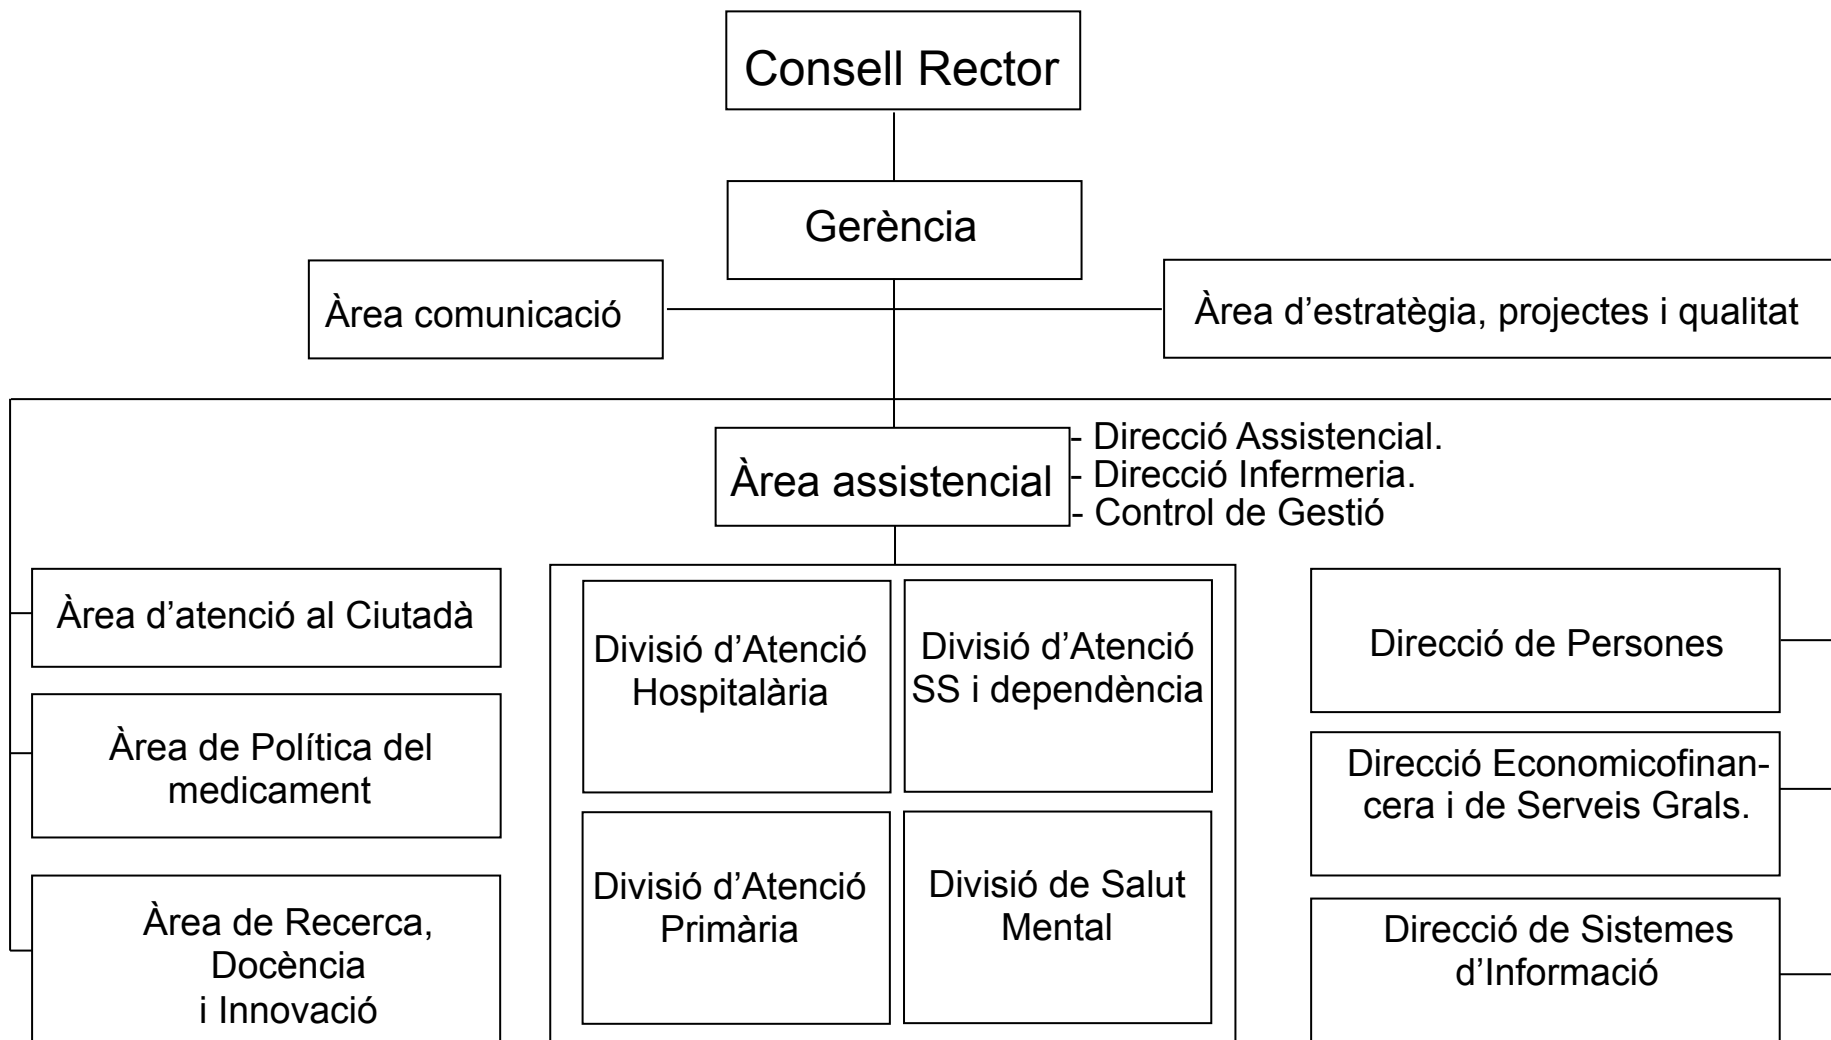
Consell Rector

Gerència

Àrea comunicació

Àrea d'estratègia, projectes i qualitat

Àrea assistencial

- Direcció Assistencial.
- Direcció Infermeria.
- Control de Gestió

Àrea d'atenció al Ciutadà

Àrea de Política del medicament

Àrea de Recerca, Docència i Innovació

Divisió d'Atenció Hospitalària

Divisió d'Atenció SS i dependència

Divisió d'Atenció Primària

Divisió de Salut Mental

Direcció de Persones

Direcció Economicofinancera i de Serveis Grals.

Direcció de Sistemes d'Informació